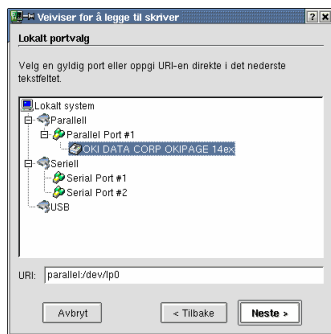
Veiviser for å legge til skriver

Lokalt portvalg

Velg en gyldig port eller oppgi URI-en direkte i det nederste tekstfeltet.

Lokalt system
Parallell
Parallel Port #1
OKI DATA CORP OKIPAGE 14ex
Seriell
Serial Port #1
Serial Port #2
USB

URI: parallel:/dev/lp0

Avbryt
< Tilbake
Neste >